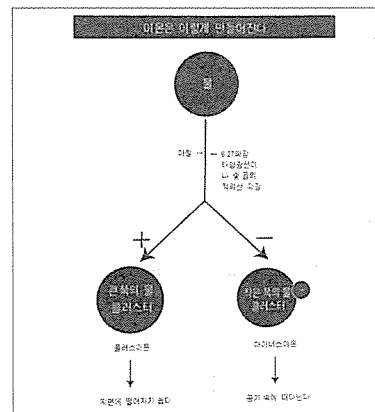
이온은 이렇게 만들어진다

물

마찰 ← 6.278파장 태양광선이나 숯 표면 적외선 작용

+

−

큰 덩어리 물 클러스터

작은 덩어리 물 클러스터

플러스이온

마이너스이온

지면에 떨어지기 쉽다

공기 속에 떠다닌다